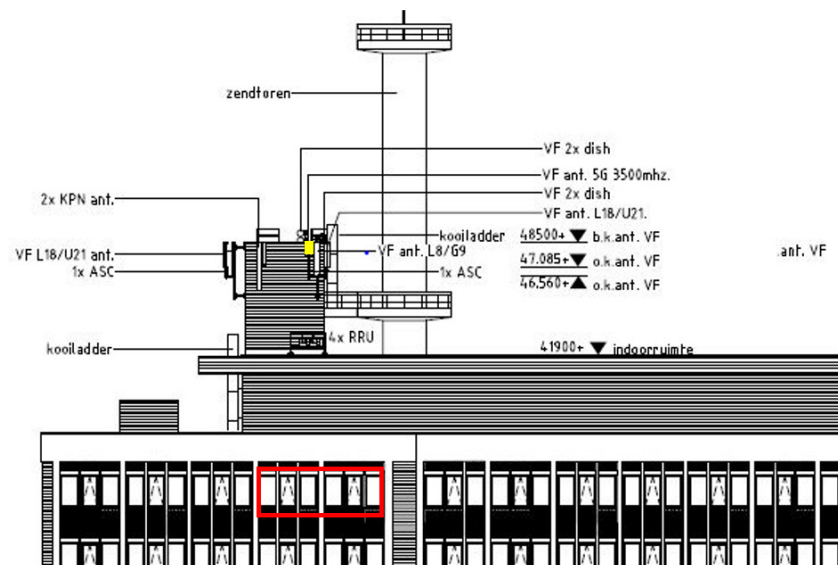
zendtoren

VF 2x dish
VF ant. 5G 3500mhz.
VF 2x dish
VF ant. L18/U21.

2x KPN ant.

kooiladder
VF ant. L8/G9
1x ASC

48500+ ▼ b.k.ant. VF
47.085+ ▼ o.k.ant. VF
46.560+ ▲ o.k.ant. VF

ant. VF

VF L18/U21 ant.
1x ASC

4x RRU

kooiladder

41900+ ▼ indoorruimte